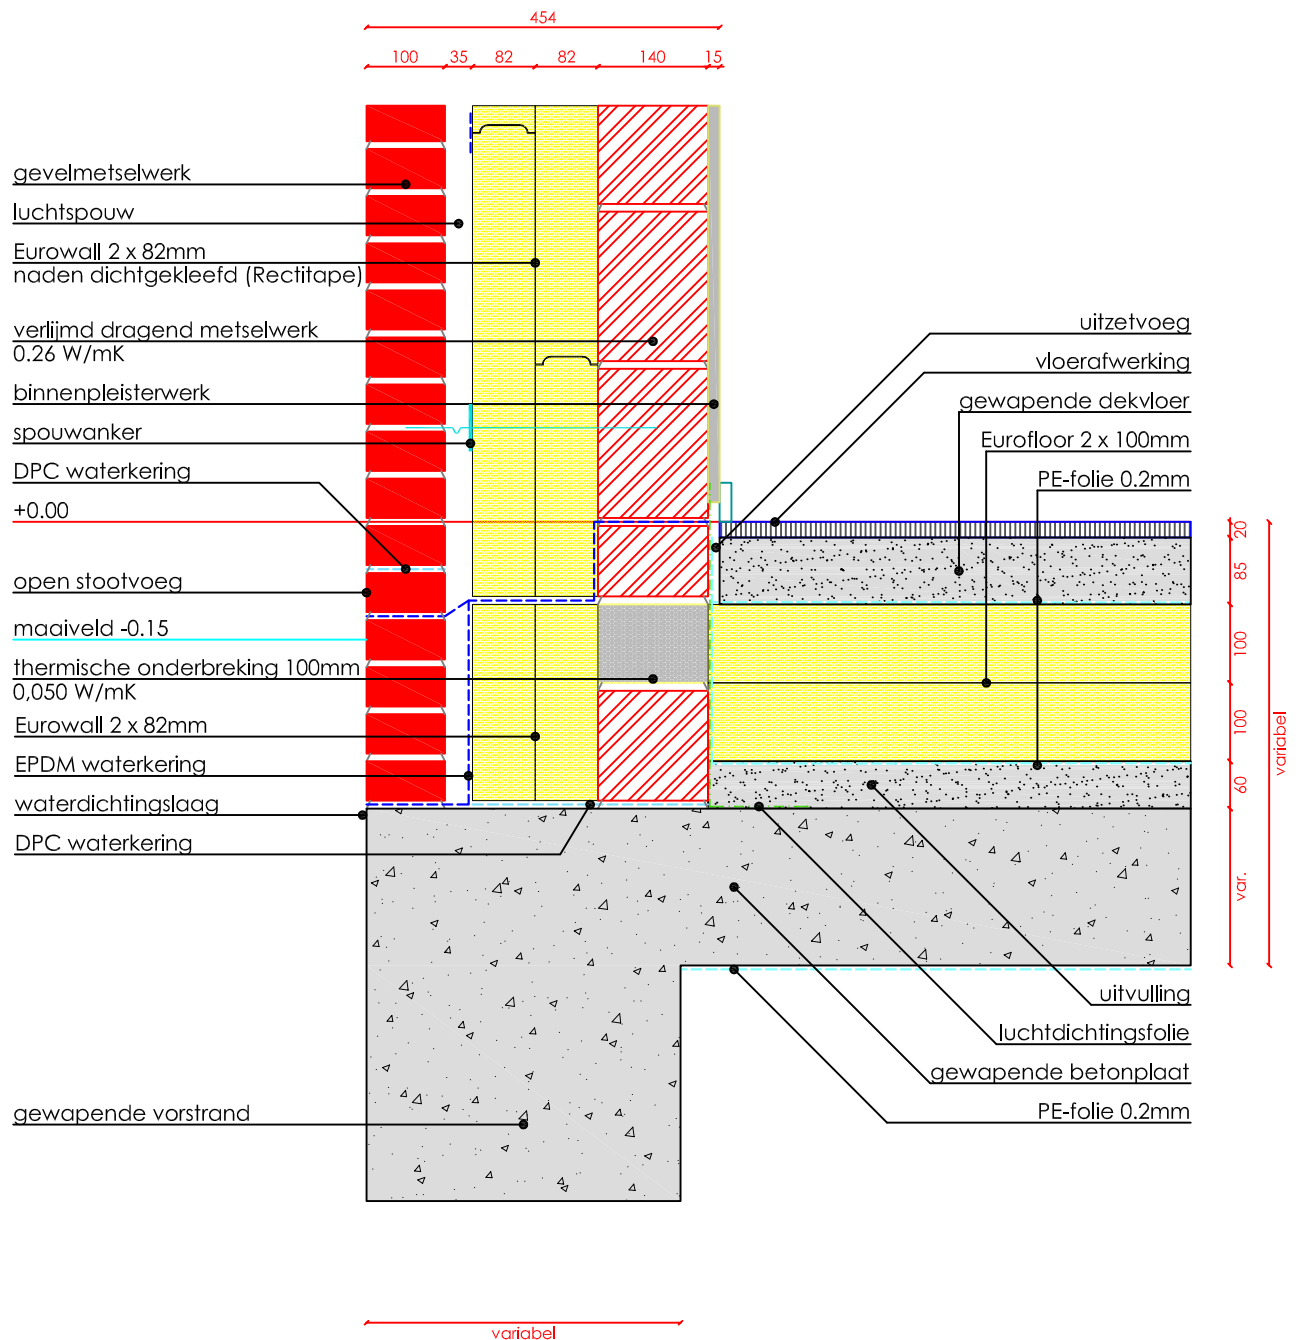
454

100 35 82 82 140 15

gevelmetselwerk

luchtspouw

Eurowall 2 x 82mm
naden dichtgekleefd (Rectitape)

verlijmd dragend metselwerk
0.26 W/mK

binnenpleisterwerk

spouwanker

DPC waterkering

+0.00

open stootvoeg

maaiveld -0.15

thermische onderbreking 100mm
0,050 W/mK

Eurowall 2 x 82mm

EPDM waterkering

waterdichtingslaag

DPC waterkering

gewapende vorstrand

uitzetvoeg

vloerafwerking

gewapende dekvloer

Eurofloor 2 x 100mm

PE-folie 0.2mm

20

85

100

100

60

var.

variabel

uitvulling

luchtdichtingsfolie

gewapende betonplaat

PE-folie 0.2mm

variabel